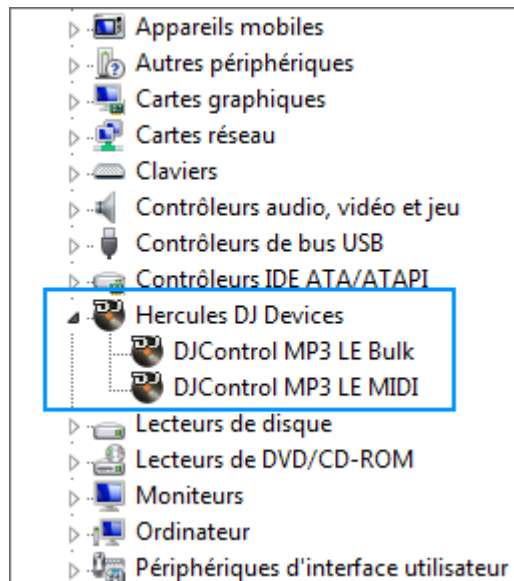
Appareils mobiles
Autres périphériques
Cartes graphiques
Cartes réseau
Claviers
Contrôleurs audio, vidéo et jeu
Contrôleurs de bus USB
Contrôleurs IDE ATA/ATAPI
Hercules DJ Devices
DJControl MP3 LE Bulk
DJControl MP3 LE MIDI
Lecteurs de disque
Lecteurs de DVD/CD-ROM
Moniteurs
Ordinateur
Périphériques d'interface utilisateur